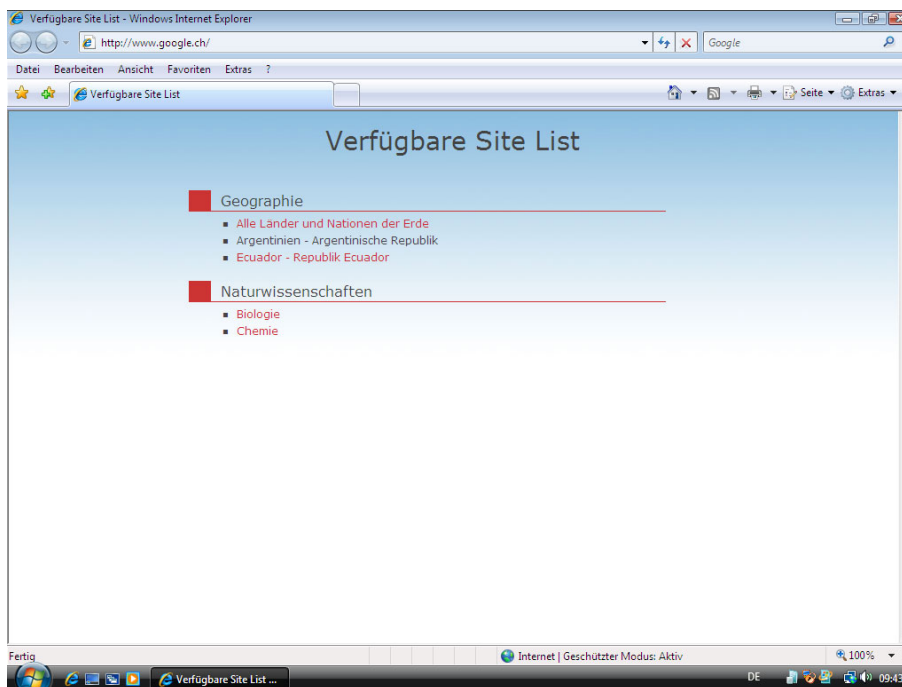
Verfügbare Site List - Windows Internet Explorer

http://www.google.ch/

Google

Datei Bearbeiten Ansicht Favoriten Extras ?

Verfügbare Site List

Seite ▾ Extras ▾

Verfügbare Site List

Geographie

- Alle Länder und Nationen der Erde
- Argentinien - Argentinische Republik
- Ecuador - Republik Ecuador

Naturwissenschaften

- Biologie
- Chemie

Fertig

Internet | Geschützter Modus: Aktiv

100%

Verfügbare Site List ...

DE

09:43